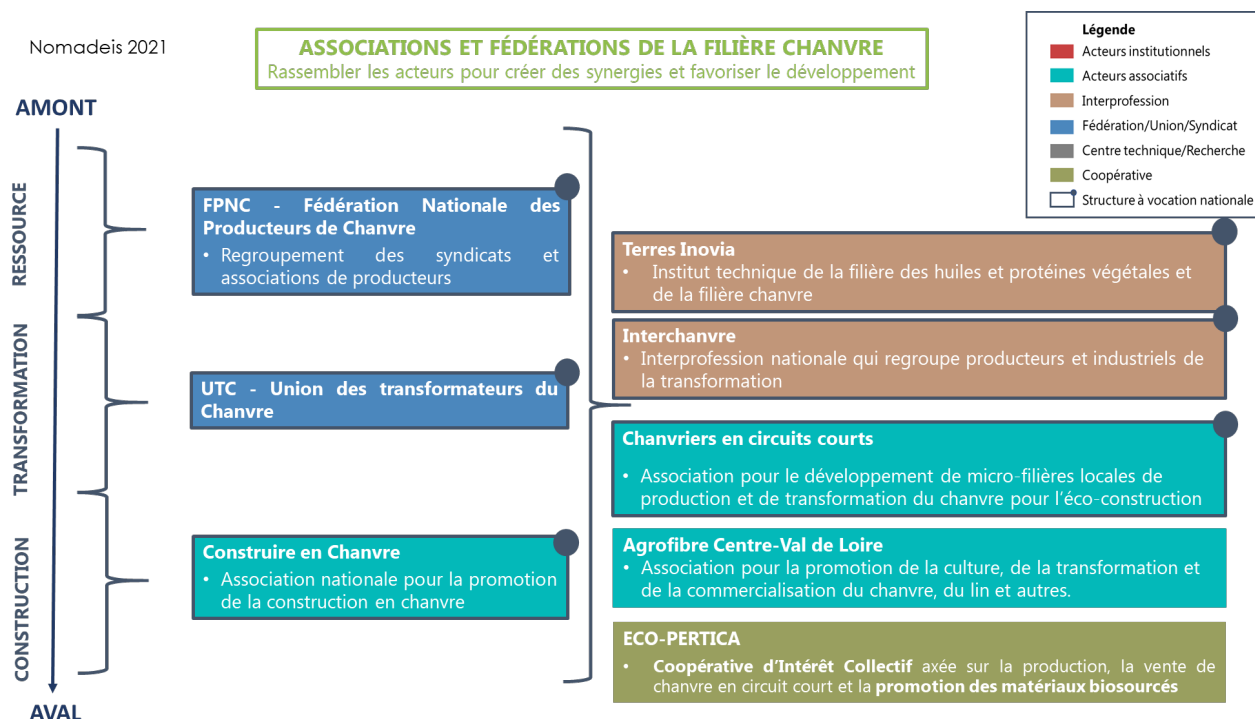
Nomadeis 2021

ASSOCIATIONS ET FÉDÉRATIONS DE LA FILIÈRE CHANVRE
Rassembler les acteurs pour créer des synergies et favoriser le développement

Légende
Acteurs institutionnels
Acteurs associatifs
Interprofession
Fédération/Union/Syndicat
Centre technique/Recherche
Coopérative
Structure à vocation nationale

AMONT

RESSOURCE

TRANSFORMATION

CONSTRUCTION

AVAL

FPNC - Fédération Nationale des Producteurs de Chanvre
• Regroupement des syndicats et associations de producteurs

UTC - Union des transformateurs du Chanvre

Construire en Chanvre
• Association nationale pour la promotion de la construction en chanvre

Terres Inovia
• Institut technique de la filière des huiles et protéines végétales et de la filière chanvre

Interchanvre
• Interprofession nationale qui regroupe producteurs et industriels de la transformation

Chanvriers en circuits courts
• Association pour le développement de micro-filières locales de production et de transformation du chanvre pour l'éco-construction

Agrofibre Centre-Val de Loire
• Association pour la promotion de la culture, de la transformation et de la commercialisation du chanvre, du lin et autres.

ECO-PERTICA
• Coopérative d'Intérêt Collectif axée sur la production, la vente de chanvre en circuit court et la promotion des matériaux biosourcés